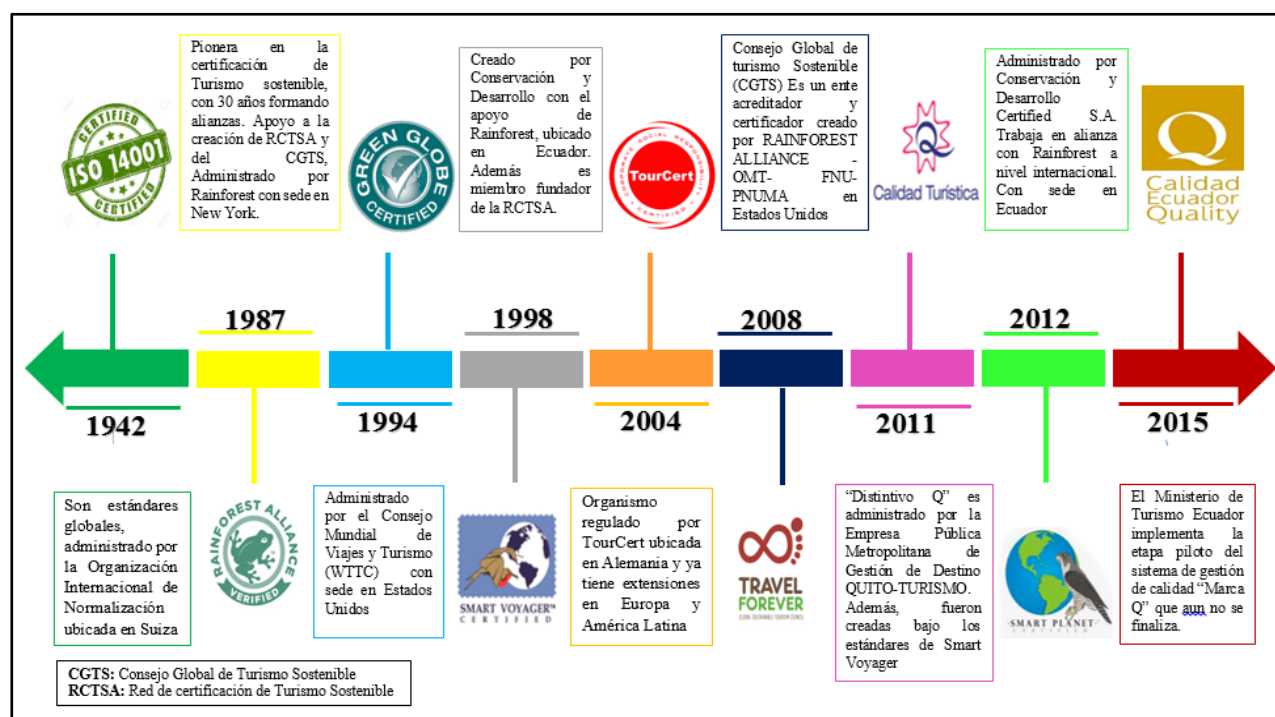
CERTIFIED
ISO 14001
CERTIFIED

Pionera en la certificación de Turismo sostenible, con 30 años formando alianzas. Apoyo a la creación de RCTSA y del CGTS, Administrado por Rainforest con sede en New York.

GREEN GLOBE CERTIFIED

Creado por Conservación y Desarrollo con el apoyo de Rainforest, ubicado en Ecuador. Además es miembro fundador de la RCTSA.

TourCert

Consejo Global de turismo Sostenible (CGTS) Es un ente acreditador y certificador creado por RAINFOREST ALLIANCE - OMT- FNU-PNUMA en Estados Unidos

Calidad Turística

Administrado por Conservación y Desarrollo Certified S.A. Trabaja en alianza con Rainforest a nivel internacional. Con sede en Ecuador

Calidad Ecuador Quality

1987

1998

2008

2012

1942

1994

2004

2011

2015

Son estándares globales, administrado por la Organización Internacional de Normalización ubicada en Suiza

RAINFOREST ALLIANCE VERIFIED

Administrado por el Consejo Mundial de Viajes y Turismo (WTTC) con sede en Estados Unidos

SMART VOYAGER CERTIFIED

Organismo regulado por TourCert ubicada en Alemania y ya tiene extensiones en Europa y América Latina

TRAVEL FOREVER

"Distintivo Q" es administrado por la Empresa Pública Metropolitana de Gestión de Destino QUITO-TURISMO. Además, fueron creadas bajo los estándares de Smart Voyager

SMART PLANET

El Ministerio de Turismo Ecuador implementa la etapa piloto del sistema de gestión de calidad "Marca Q" que aun no se finaliza.

CGTS: Consejo Global de Turismo Sostenible
RCTSA: Red de certificación de Turismo Sostenible